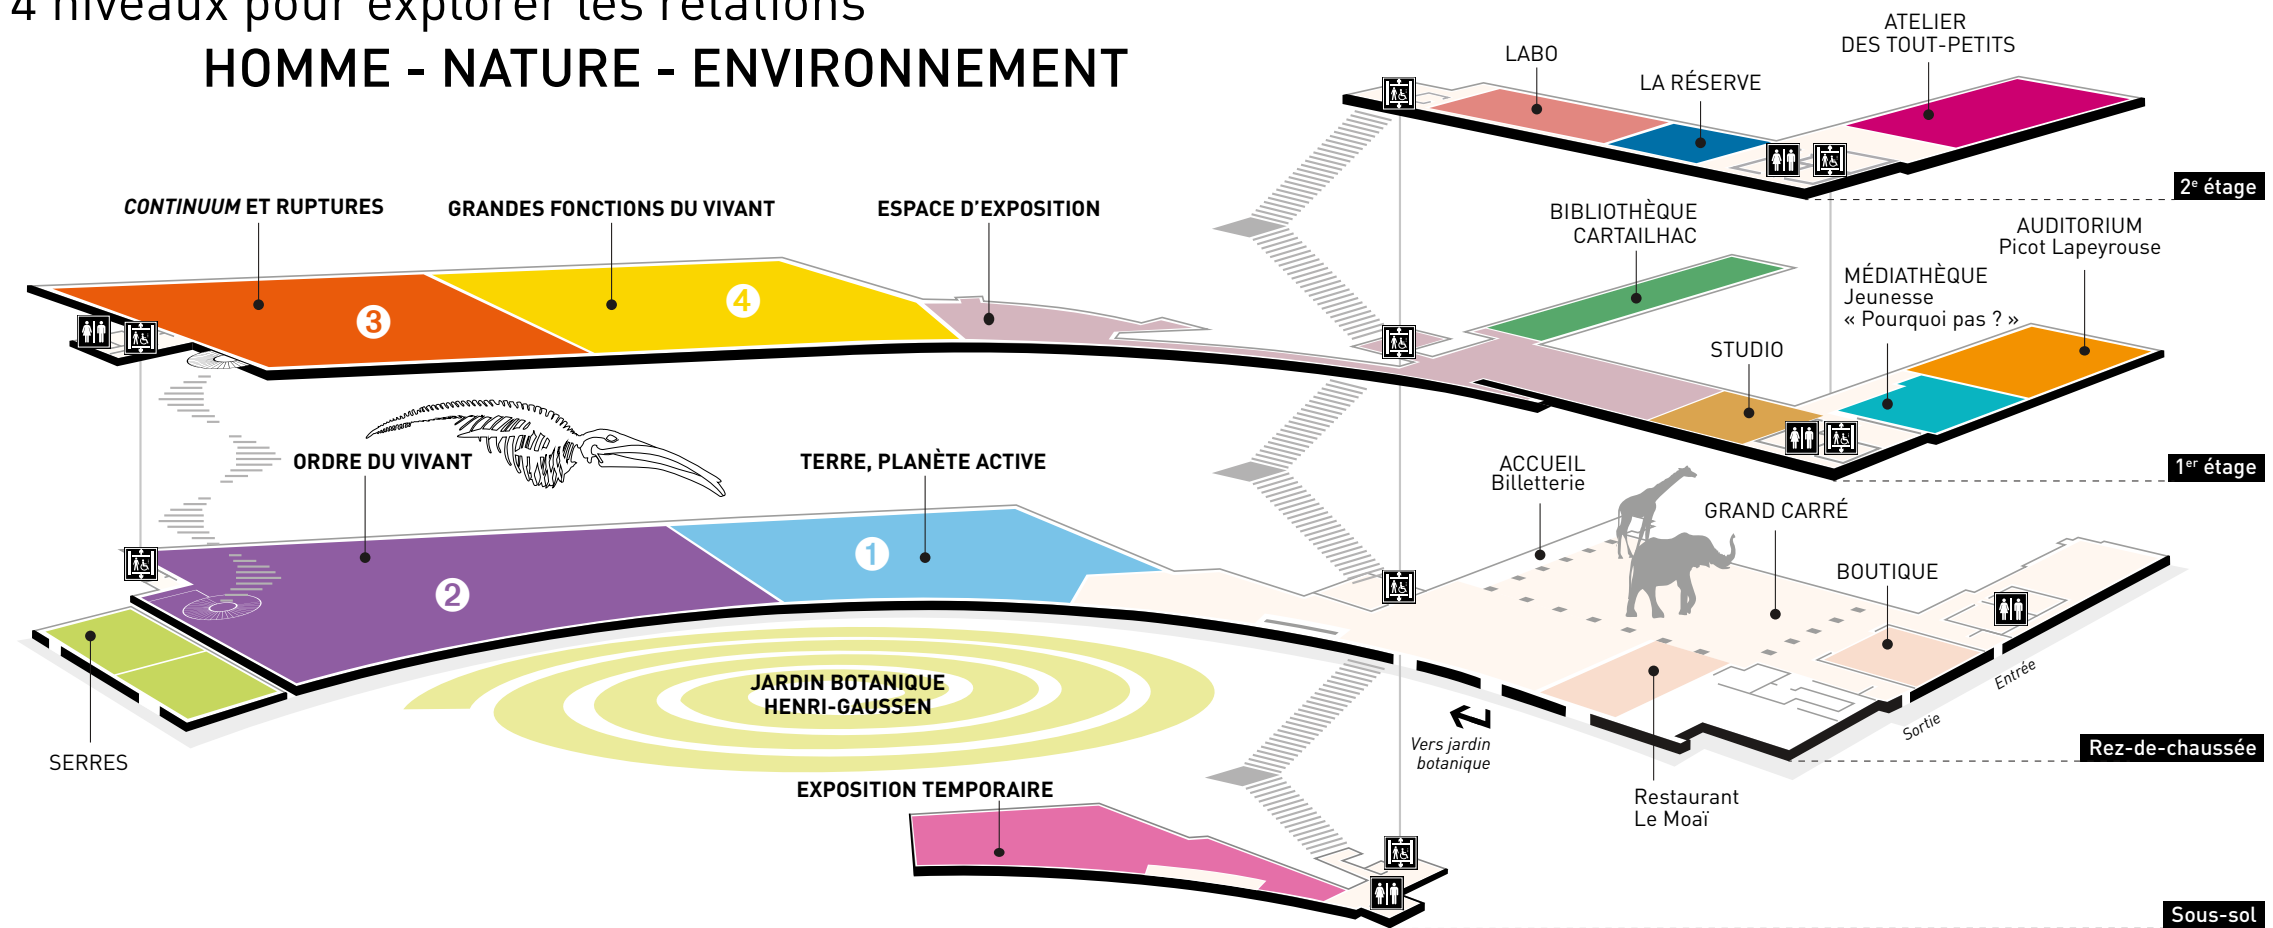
4 niveaux pour explorer les relations
HOMME - NATURE - ENVIRONNEMENT

LABO
LA RÉSERVE
ATELIER DES TOUT-PETITS
2$^e$ étage

CONTINUUM ET RUPTURES
GRANDES FONCTIONS DU VIVANT
ESPACE D'EXPOSITION
3
4

BIBLIOTHÈQUE CARTAILHAC
AUDITORIUM Picot Lapeyrouse
MÉDIATHÈQUE Jeunesse « Pourquoi pas ? »
STUDIO
1$^{er}$ étage

ORDRE DU VIVANT
TERRE, PLANÈTE ACTIVE
1
2

ACCUEIL Billetterie
GRAND CARRÉ
BOUTIQUE
Entrée
Sortie
Rez-de-chaussée

SERRES
JARDIN BOTANIQUE HENRI-GAUSSEN
Vers jardin botanique
Restaurant Le Moaï

EXPOSITION TEMPORAIRE
Sous-sol